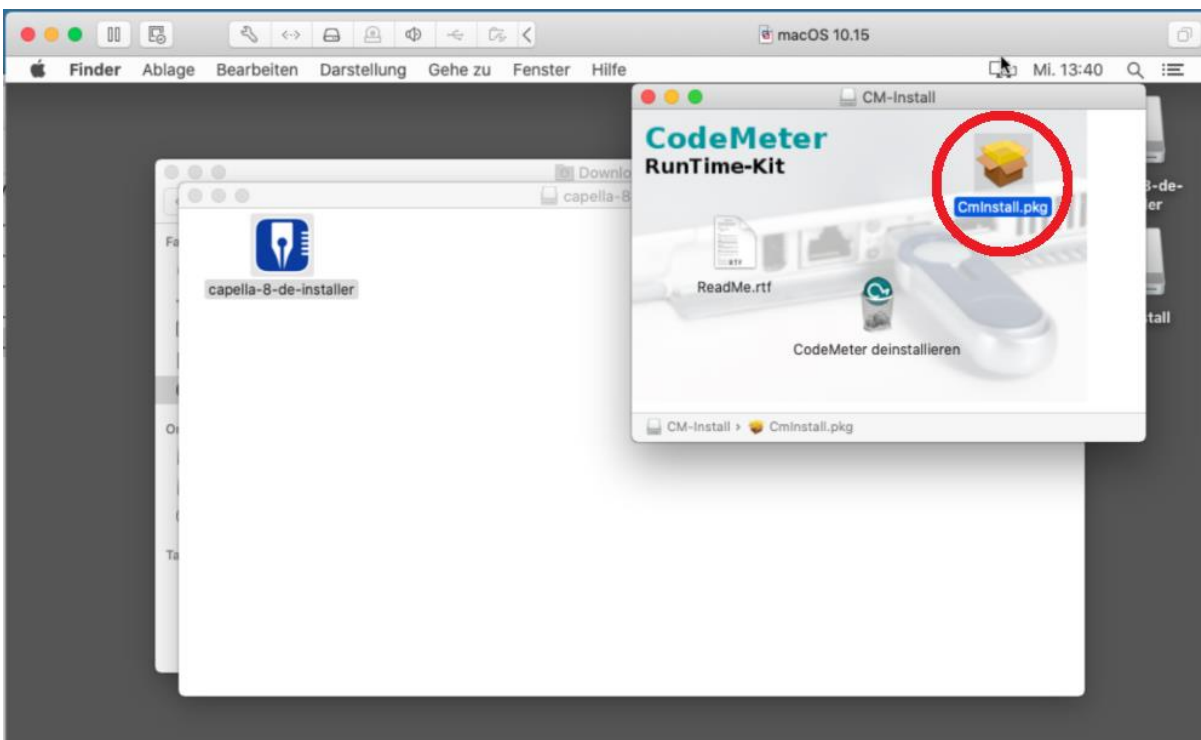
macOS 10.15

Finder Ablage Bearbeiten Darstellung Gehe zu Fenster Hilfe

Mi. 13:40

Downlo

capella-8

Fa

Or

Ta

capella-8-de-installer

CM-Install

CodeMeter
RunTime-Kit

CmInstall.pkg

ReadMe.rtf

CodeMeter deinstallieren

CM-Install › CmInstall.pkg

8-de-
er

tall